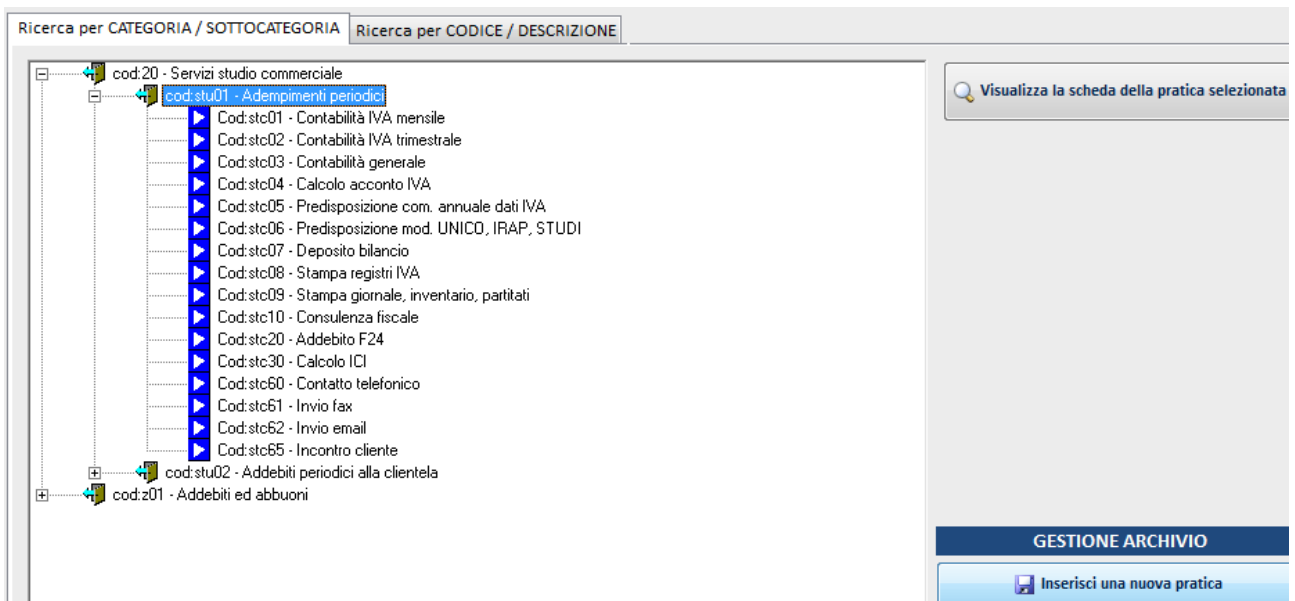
Ricerca per CATEGORIA / SOTTOCATEGORIA
Ricerca per CODICE / DESCRIZIONE

cod:20 - Servizi studio commerciale
cod:stu01 - Adempimenti periodici
Cod:stc01 - Contabilità IVA mensile
Cod:stc02 - Contabilità IVA trimestrale
Cod:stc03 - Contabilità generale
Cod:stc04 - Calcolo acconto IVA
Cod:stc05 - Predisposizione com. annuale dati IVA
Cod:stc06 - Predisposizione mod. UNICO, IRAP, STUDI
Cod:stc07 - Deposito bilancio
Cod:stc08 - Stampa registri IVA
Cod:stc09 - Stampa giornale, inventario, partitati
Cod:stc10 - Consulenza fiscale
Cod:stc20 - Addebito F24
Cod:stc30 - Calcolo ICI
Cod:stc60 - Contatto telefonico
Cod:stc61 - Invio fax
Cod:stc62 - Invio email
Cod:stc65 - Incontro cliente
cod:stu02 - Addebiti periodici alla clientela
cod:z01 - Addebiti ed abbuoni

Visualizza la scheda della pratica selezionata

GESTIONE ARCHIVIO

Inserisci una nuova pratica